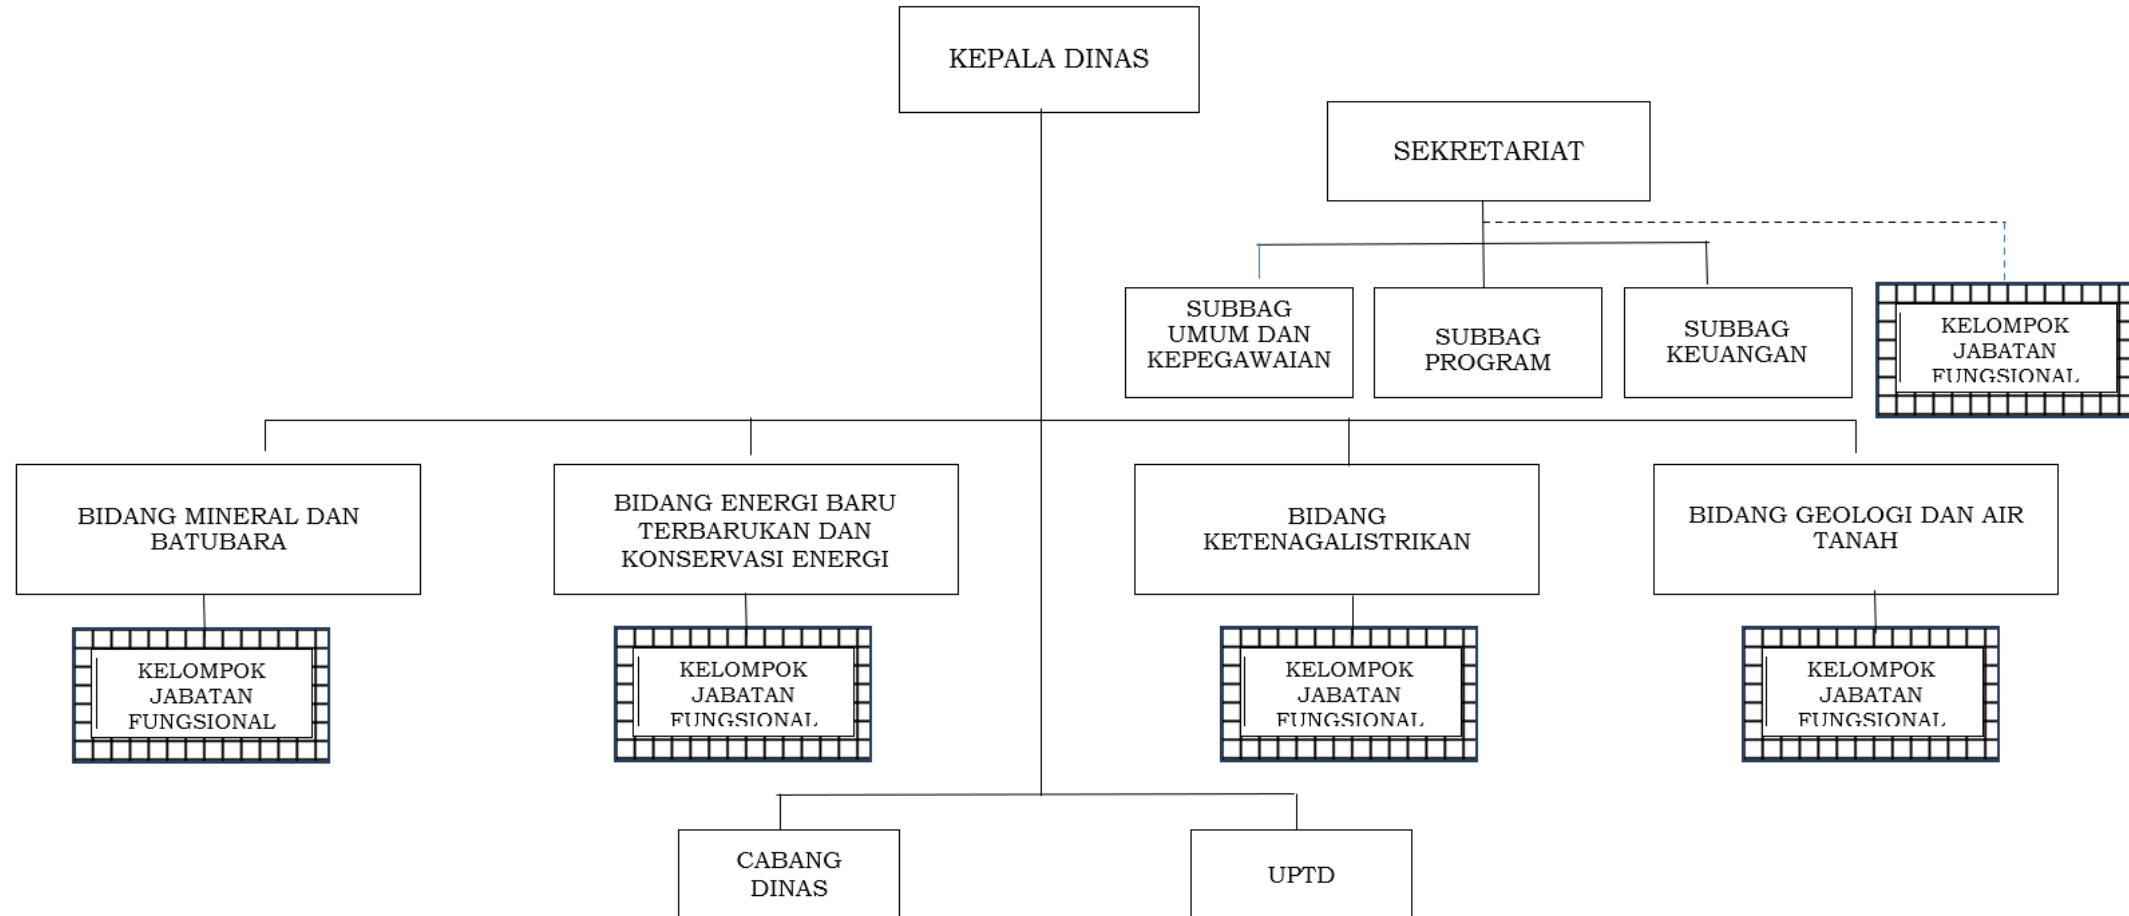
KEPALA DINAS

SEKRETARIAT

SUBBAG UMUM DAN KEPEGAWAIAN

SUBBAG PROGRAM

SUBBAG KEUANGAN

KELOMPOK JABATAN FUNGSIONAL

BIDANG MINERAL DAN BATUBARA

KELOMPOK JABATAN FUNGSIONAL

BIDANG ENERGI BARU TERBARUKAN DAN KONSERVASI ENERGI

KELOMPOK JABATAN FUNGSIONAL

BIDANG KETENAGALISTRIKAN

KELOMPOK JABATAN FUNGSIONAL

BIDANG GEOLOGI DAN AIR TANAH

KELOMPOK JABATAN FUNGSIONAL

CABANG DINAS

UPTD